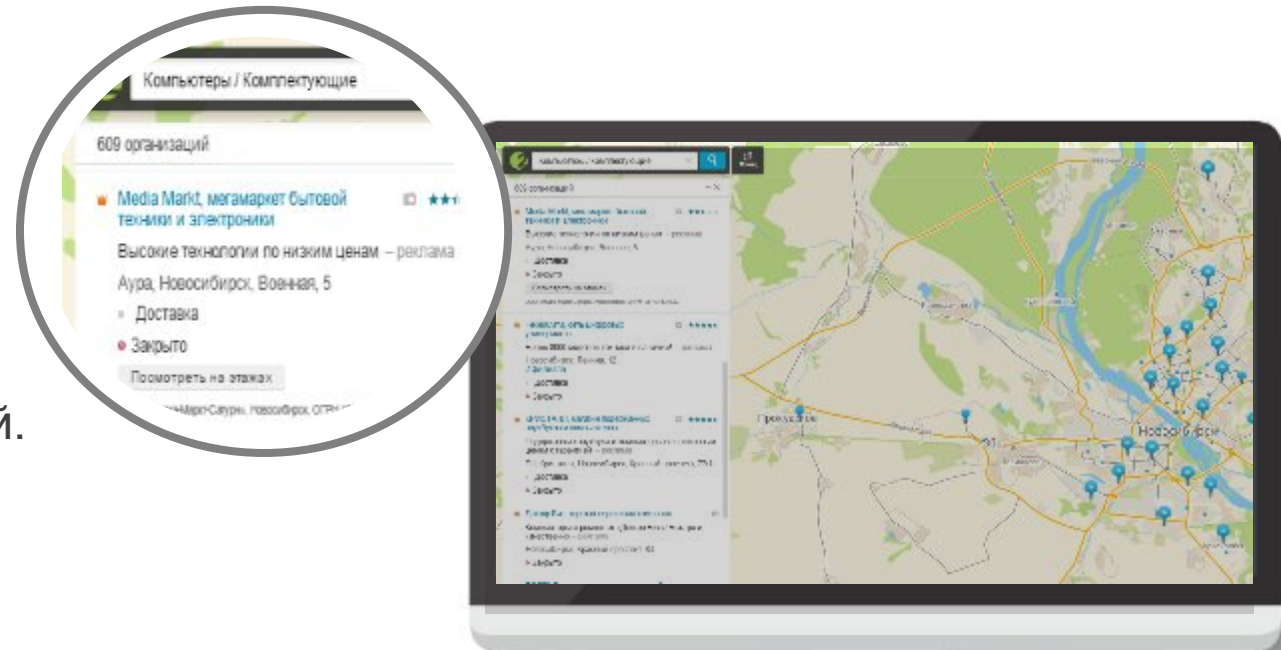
Компьютеры / Комплектующие

609 организаций

Media Markt, мегамаркет бытовой техники и электроники

Высокие технологии по низким ценам – реклама

Аура, Новосибирск, Военная, 5

Доставка

Закрыто

Посмотреть на этажах

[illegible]Маркт-Сатурн, Новосибирск, ОГРН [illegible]

й.

Новосибирск